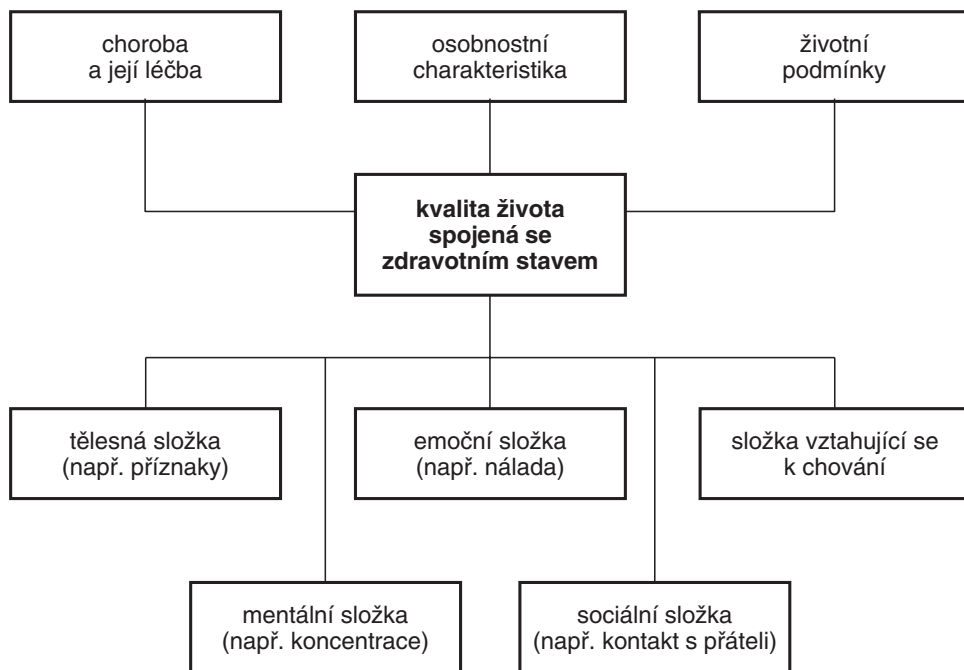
choroba a její léčba

osobnostní charakteristika

životní podmínky

**kvalita života spojená se zdravotním stavem**

tělesná složka (např. příznaky)

emoční složka (např. nálada)

složka vztahující se k chování

mentální složka (např. koncentrace)

sociální složka (např. kontakt s přáteli)